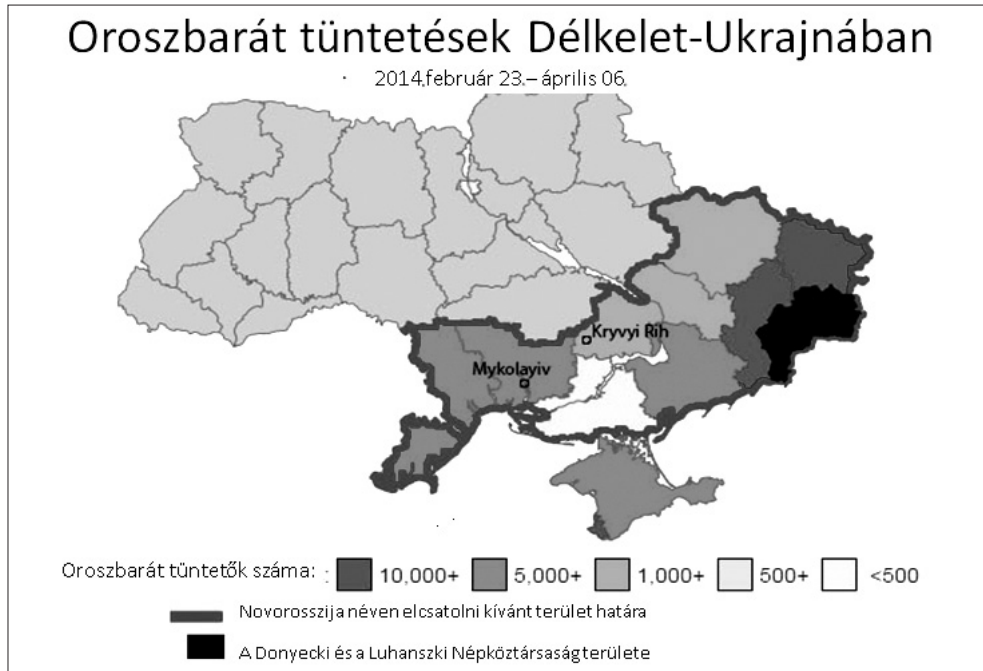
Oroszbarát tüntetések Délkelet-Ukrajnában

2014.február 23.– április 06.

Kryvyi Rih

Mykolayiv

Oroszbarát tüntetők száma: 10,000+ 5,000+ 1,000+ 500+ <500

Novorosszija néven elcsatolni kívánt terület határa

A Donyecki és a Luhanszki Népköztársaság területe